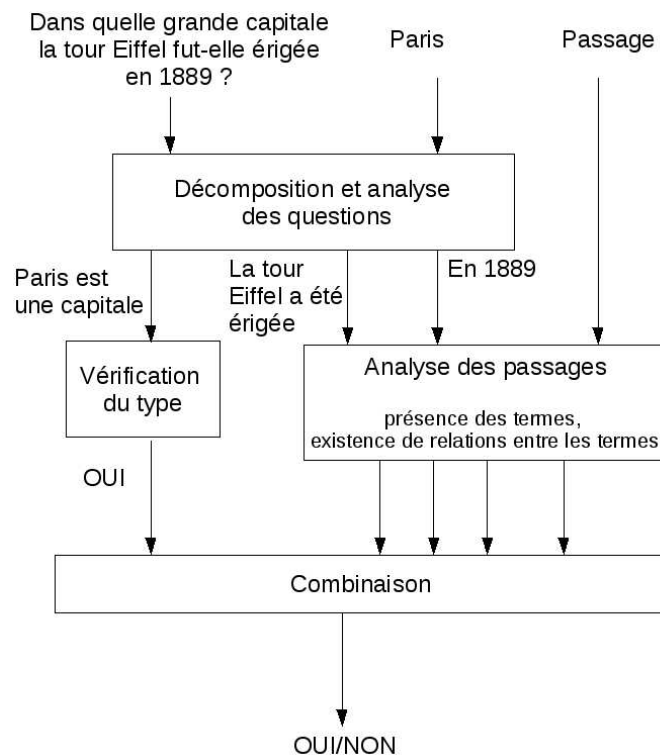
Dans quelle grande capitale la tour Eiffel fut-elle érigée en 1889 ?

Paris

Passage

Décomposition et analyse des questions

Paris est une capitale

La tour Eiffel a été érigée

En 1889

Vérification du type

Analyse des passages

présence des termes, existence de relations entre les termes

OUI

Combinaison

OUI/NON